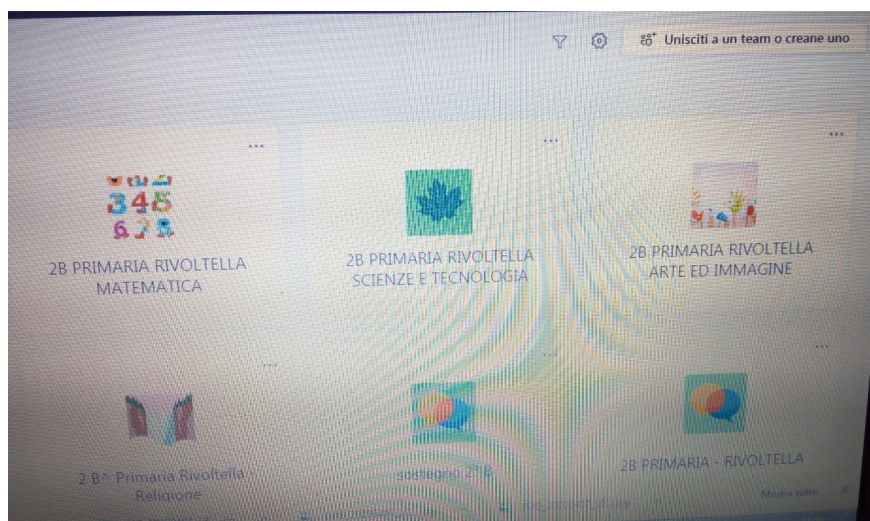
Unisciti a un team o creane uno

...

2B PRIMARIA RIVOLTELLA MATEMATICA

...

2B PRIMARIA RIVOLTELLA SCIENZE E TECNOLOGIA

...

2B PRIMARIA RIVOLTELLA ARTE ED IMMAGINE

...

2 B^ Primaria Rivoltella - Religione

...

sostegno 2^B

...

2B PRIMARIA - RIVOLTELLA

Mostra tutto